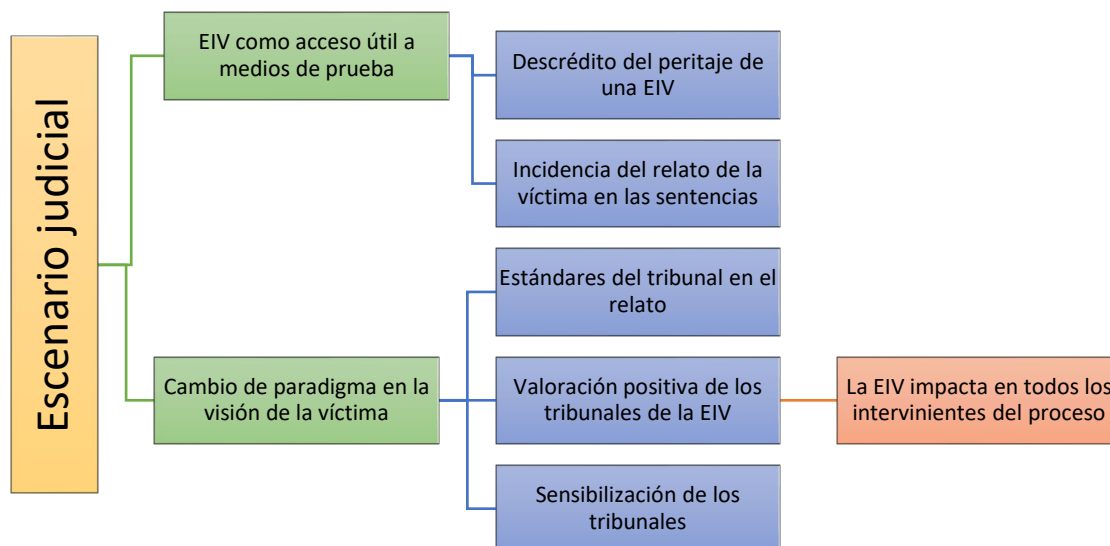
Escenario judicial

EIV como acceso útil a medios de prueba

Descrédito del peritaje de una EIV

Incidencia del relato de la víctima en las sentencias

Cambio de paradigma en la visión de la víctima

Estándares del tribunal en el relato

Valoración positiva de los tribunales de la EIV

La EIV impacta en todos los intervinientes del proceso

Sensibilización de los tribunales